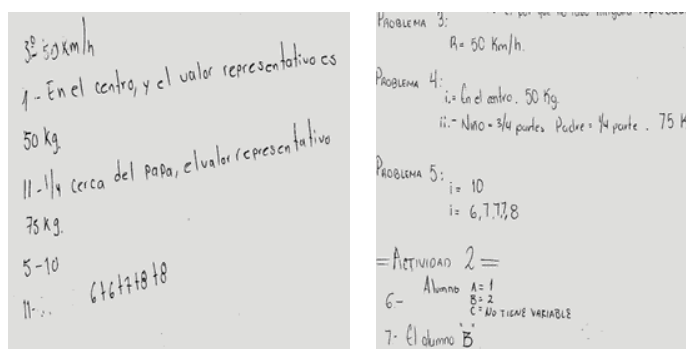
3º 50 km/h

1.- En el centro, y el valor representativo es 50 kg.

11.- 1/4 cerca del papa, el valor representativo 75 kg.

5 - 10

11 - ... 6+6+7+8+8

PROBLEMA 3: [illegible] el por qué no todo ninguno represen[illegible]

R = 50 Km/h.

PROBLEMA 4:
i.- En el centro. 50 Kg.
ii.- Niño = 3/4 partes Padre = 1/4 parte . 75 K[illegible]

PROBLEMA 5:
i = 10
i = 6,7,7,8

= ACTIVIDAD 2 =

6- Alumno A = 1
B = 2
C = NO TIENE VARIABLE

7- El alumno "B"